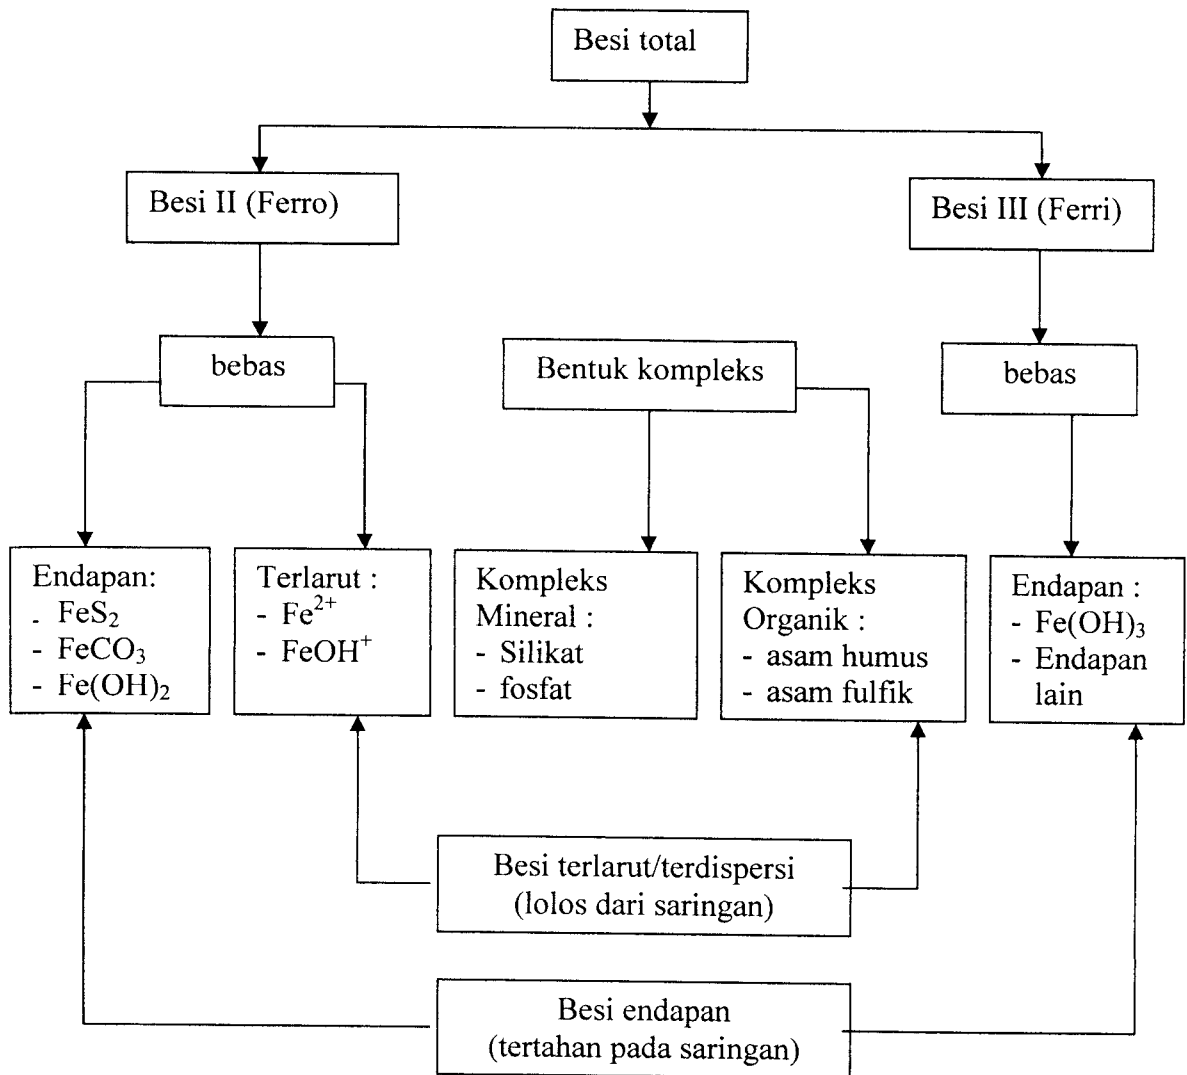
Besi total

Besi II (Ferro)

Besi III (Ferri)

bebas

Bentuk kompleks

bebas

Endapan:
- $FeS_2$
- $FeCO_3$
- $Fe(OH)_2$

Terlarut :
- $Fe^{2+}$
- $FeOH^+$

Kompleks Mineral :
- Silikat
- fosfat

Kompleks Organik :
- asam humus
- asam fulfik

Endapan :
- $Fe(OH)_3$
- Endapan lain

Besi terlarut/terdispersi (lolos dari saringan)

Besi endapan (tertahan pada saringan)